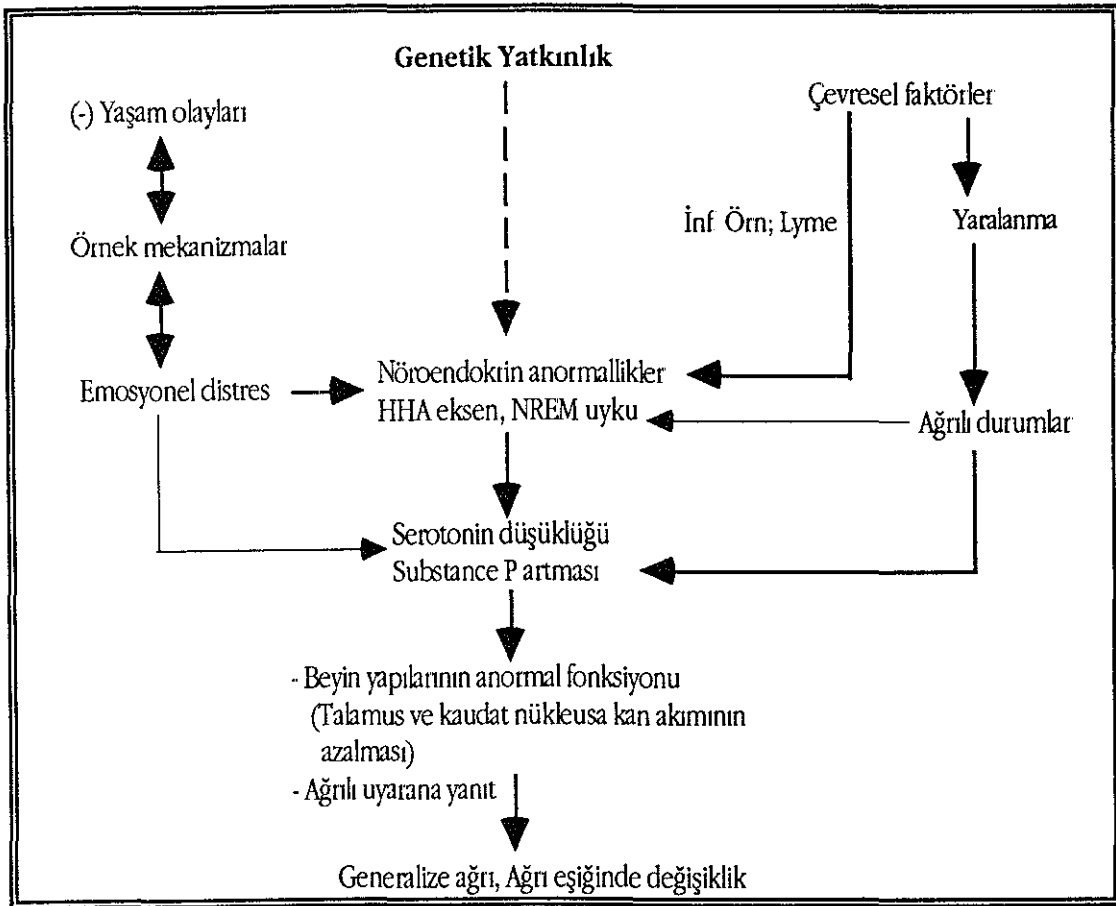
Genetik Yatkınlık

(-) Yaşam olayları

Çevresel faktörler

Örnek mekanizmalar

İnf Örn; Lyme

Yaralanma

Emosyonel distres

Nöroendokrin anormallikler
HHA eksen, NREM uyku

Ağrılı durumlar

Serotonin düşüklüğü
Substance P artması

- Beyin yapılarının anormal fonksiyonu (Talamus ve kaudat nükleusa kan akımının azalması)
- Ağrılı uyarana yanıt

Generalize ağrı, Ağrı eşiğinde değişiklik